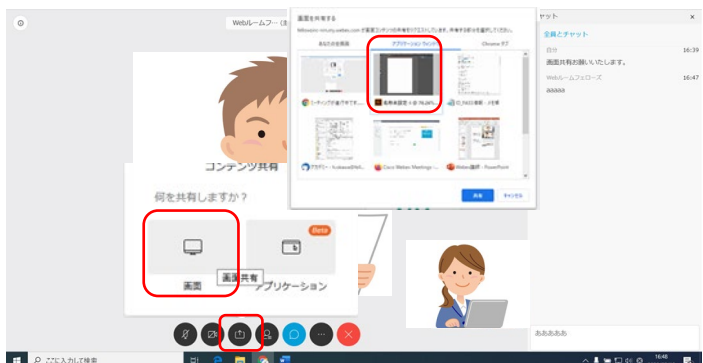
Webルームフ…（非

画面を共有する

あなたの全画面　アプリケーション ウィンドウ　Chrome タブ

シミュレ…が表示されて…　会議画面… 76.66%　…

アクセス… Cisco Webex Meetings …　Webex説明 - PowerPoint

共有　キャンセル

チャット　×

全員とチャット

自分　16:39
画面共有お願いいたします。

Webルームフロ―ズ　16:47
aaaaa

コンテンツ共有

何を共有しますか？

画面共有

画面

Beta

アプリケーション

ああああ

ここに入力して検索

16:48